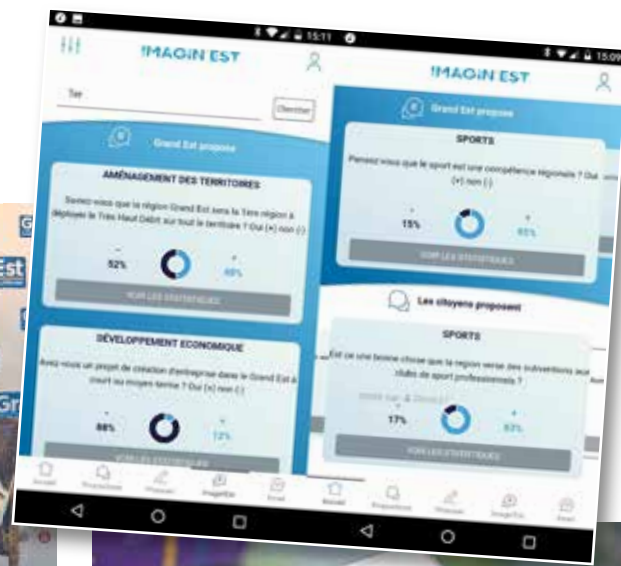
15:11

!MAGiN EST

Trier

Chercher

Grand Est propose

AMÉNAGEMENT DES TERRITOIRES

Saviez-vous que la région Grand Est sera la 1ère région à déployer le Très Haut Débit sur tout le territoire ? Oui (+) non (-)

52%

48%

VOIR LES STATISTIQUES

DÉVELOPPEMENT ECONOMIQUE

Avez-vous un projet de création d'entreprise dans le Grand Est à court ou moyen terme ? Oui (+) non (-)

88%

12%

VOIR LES STATISTIQUES

Accueil

Propositions

Proposer

ImaginEst

Email

15:09

!MAGiN EST

Grand Est propose

SPORTS

Pensez-vous que le sport est une compétence régionale ? Oui (+) non (-)

15%

85%

VOIR LES STATISTIQUES

Les citoyens proposent

SPORTS

Est ce une bonne chose que la region verse des subventions aux clubs de sport professionnels ?

17%

83%

VOIR LES STATISTIQUES

Accueil

Propositions

Proposer

ImaginEst

Email